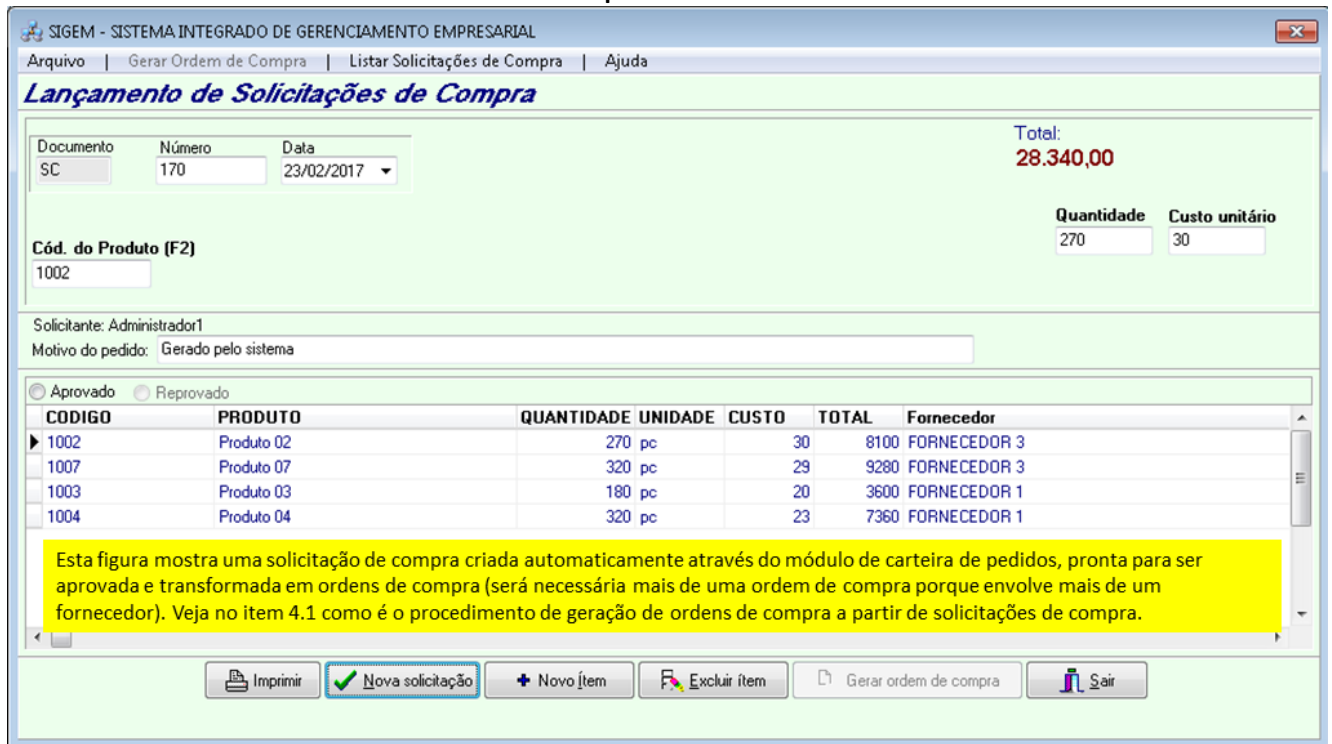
SIGEM - SISTEMA INTEGRADO DE GERENCIAMENTO EMPRESARIAL

Arquivo | Gerar Ordem de Compra | Listar Solicitações de Compra | Ajuda

Lançamento de Solicitações de Compra

Documento
SC
Número
170
Data
23/02/2017

Total:
28.340,00

Quantidade
270
Custo unitário
30

Cód. do Produto (F2)
1002

Solicitante: Administrador1
Motivo do pedido: Gerado pelo sistema

Aprovado Reprovado

| CODIGO | PRODUTO | QUANTIDADE | UNIDADE | CUSTO | TOTAL | Fornecedor |
|---|---|---|---|---|---|---|
| 1002 | Produto 02 | 270 | pc | 30 | 8100 | FORNECEDOR 3 |
| 1007 | Produto 07 | 320 | pc | 29 | 9280 | FORNECEDOR 3 |
| 1003 | Produto 03 | 180 | pc | 20 | 3600 | FORNECEDOR 1 |
| 1004 | Produto 04 | 320 | pc | 23 | 7360 | FORNECEDOR 1 |

Esta figura mostra uma solicitação de compra criada automaticamente através do módulo de carteira de pedidos, pronta para ser aprovada e transformada em ordens de compra (será necessária mais de uma ordem de compra porque envolve mais de um fornecedor). Veja no item 4.1 como é o procedimento de geração de ordens de compra a partir de solicitações de compra.

Imprimir
Nova solicitação
Novo ítem
Excluir ítem
Gerar ordem de compra
Sair